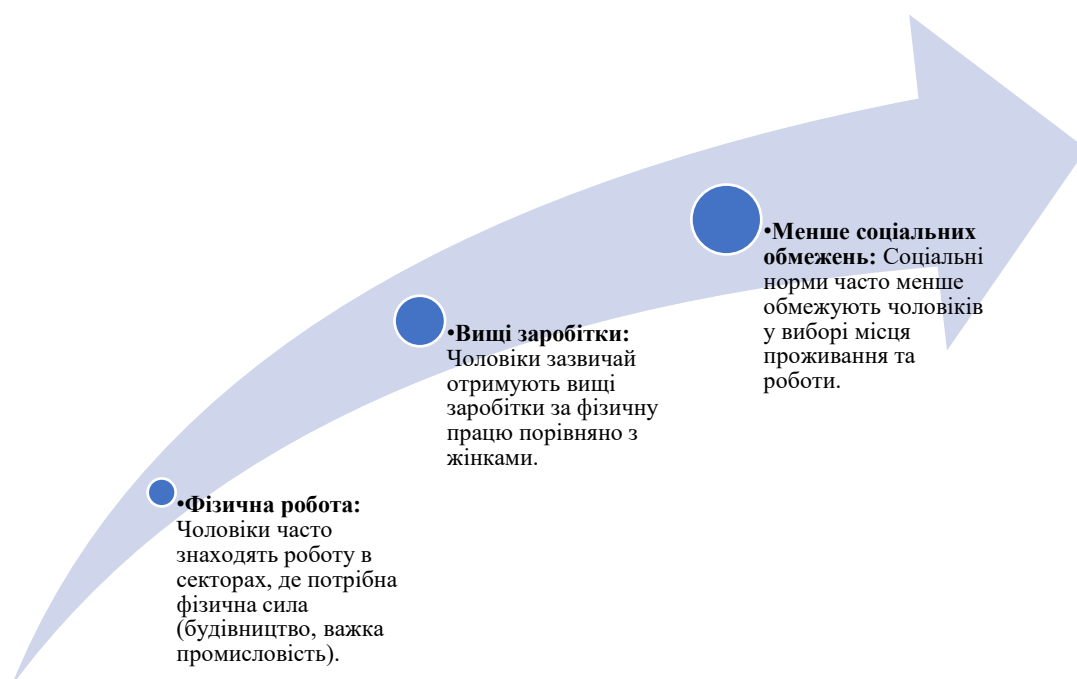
•**Фізична робота:** Чоловіки часто знаходять роботу в секторах, де потрібна фізична сила (будівництво, важка промисловість).

•**Вищі заробітки:** Чоловіки зазвичай отримують вищі заробітки за фізичну працю порівняно з жінками.

•**Менше соціальних обмежень:** Соціальні норми часто менше обмежують чоловіків у виборі місця проживання та роботи.